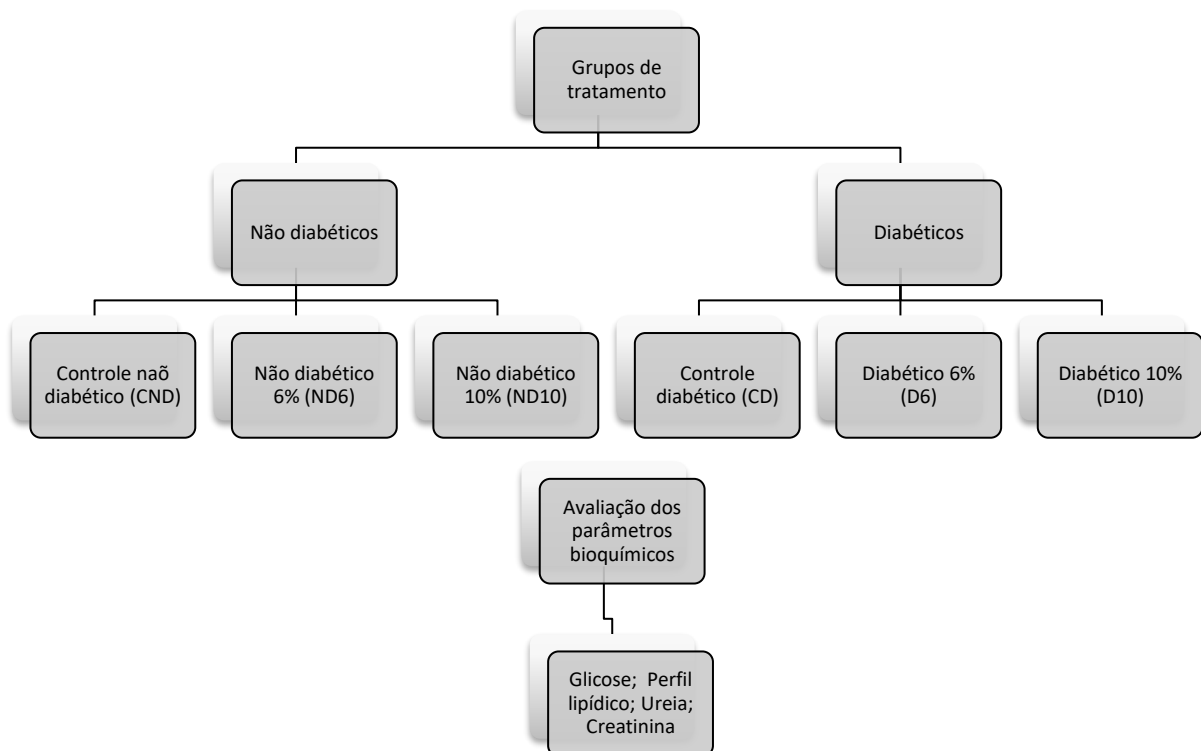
Grupos de tratamento

Não diabéticos

Diabéticos

Controle naõ diabético (CND)

Não diabético 6% (ND6)

Não diabético 10% (ND10)

Controle diabético (CD)

Diabético 6% (D6)

Diabético 10% (D10)

Avaliação dos parâmetros bioquímicos

Glicose; Perfil lipídico; Ureia; Creatinina